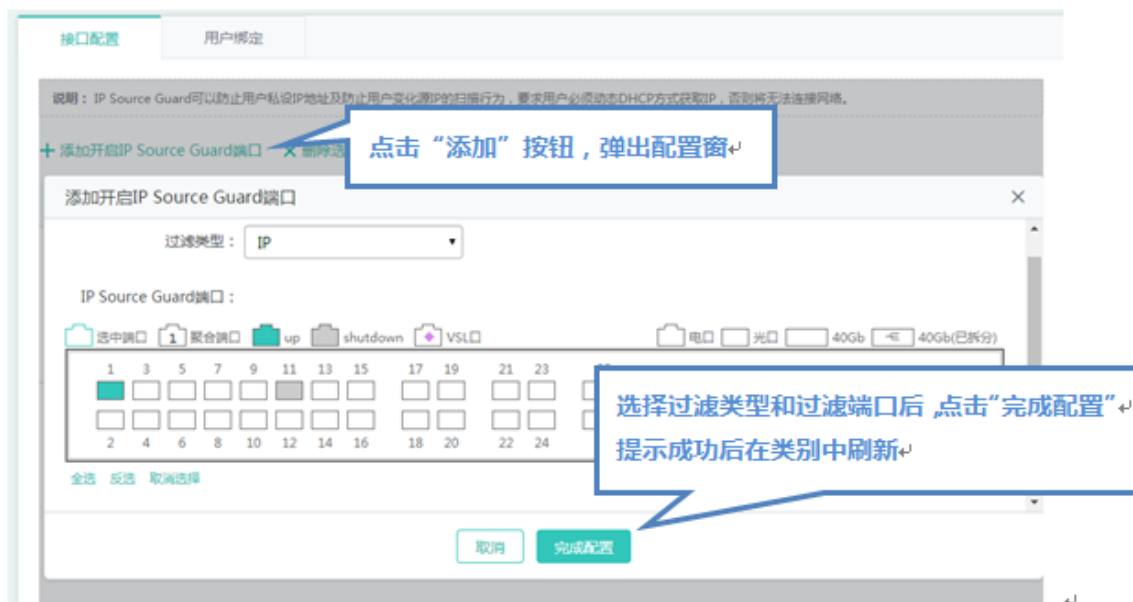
接口配置　用户绑定

说明：IP Source Guard可以防止用户私设IP地址及防止用户变化源IP的扫描行为，要求用户必须动态DHCP方式获取IP，否则将无法连接网络。

+ 添加开启IP Source Guard端口　× 删除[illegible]

点击“添加”按钮，弹出配置窗

添加开启IP Source Guard端口　×

过滤类型：IP

IP Source Guard端口：

选中端口　1 聚合端口　up　shutdown　VSL口　电口　光口　40Gb　40Gb(已拆分)

1 3 5 7 9 11 13 15 17 19 21 23

2 4 6 8 10 12 14 16 18 20 22 24

全选　反选　取消选择

选择过滤类型和过滤端口后，点击“完成配置”
提示成功后在类别中刷新

取消　完成配置